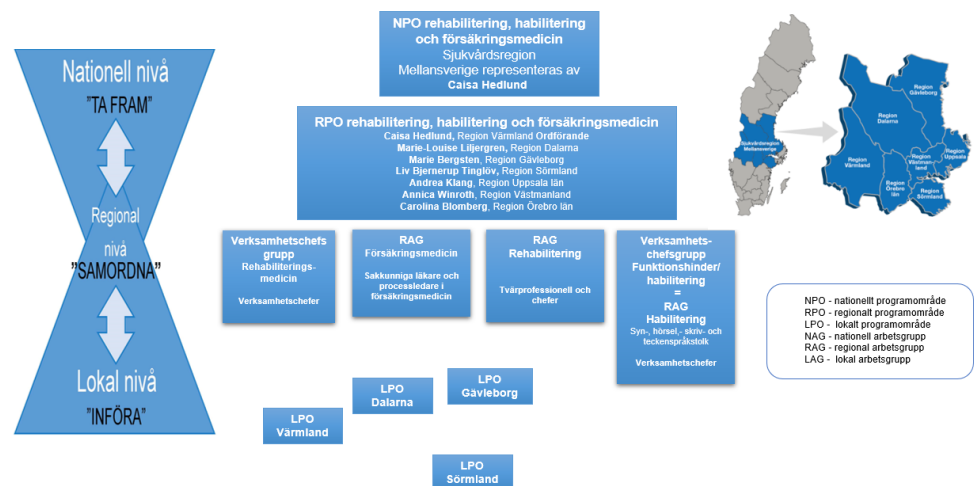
Nationell nivå
"TA FRAM"

Regional nivå
"SAMORDNA"

Lokal nivå
"INFÖRA"

NPO rehabilitering, habilitering och försäkringsmedicin
Sjukvårdsregion Mellansverige representeras av
Caisa Hedlund

RPO rehabilitering, habilitering och försäkringsmedicin
Caisa Hedlund, Region Värmland Ordförande
Marie-Louise Liljergren, Region Dalarna
Marie Bergsten, Region Gävleborg
Liv Bjernerup Tinglöv, Region Sörmland
Andrea Klang, Region Uppsala län
Annica Winroth, Region Västmanland
Carolina Blomberg, Region Örebro län

Sjukvårdsregion Mellansverige

Region Dalarna
Region Gävleborg
Region Värmland
Region Uppsala
Region Västmanland
Region Örebro län
Region Sörmland

Verksamhetschefs grupp
Rehabiliterings-medicin
Verksamhetschefer

RAG
Försäkringsmedicin
Sakkunniga läkare och processledare i försäkringsmedicin

RAG
Rehabilitering
Tvärprofessionell och chefer

Verksamhets-chefsgrupp Funktionshinder/ habilitering
=
RAG
Habilitering
Syn-, hörsel,- skriv- och teckenspråkstolk
Verksamhetschefer

NPO - nationellt programområde
RPO - regionalt programområde
LPO - lokalt programområde
NAG - nationell arbetsgrupp
RAG - regional arbetsgrupp
LAG - lokal arbetsgrupp

LPO
Dalarna

LPO
Gävleborg

LPO
Värmland

LPO
Sörmland